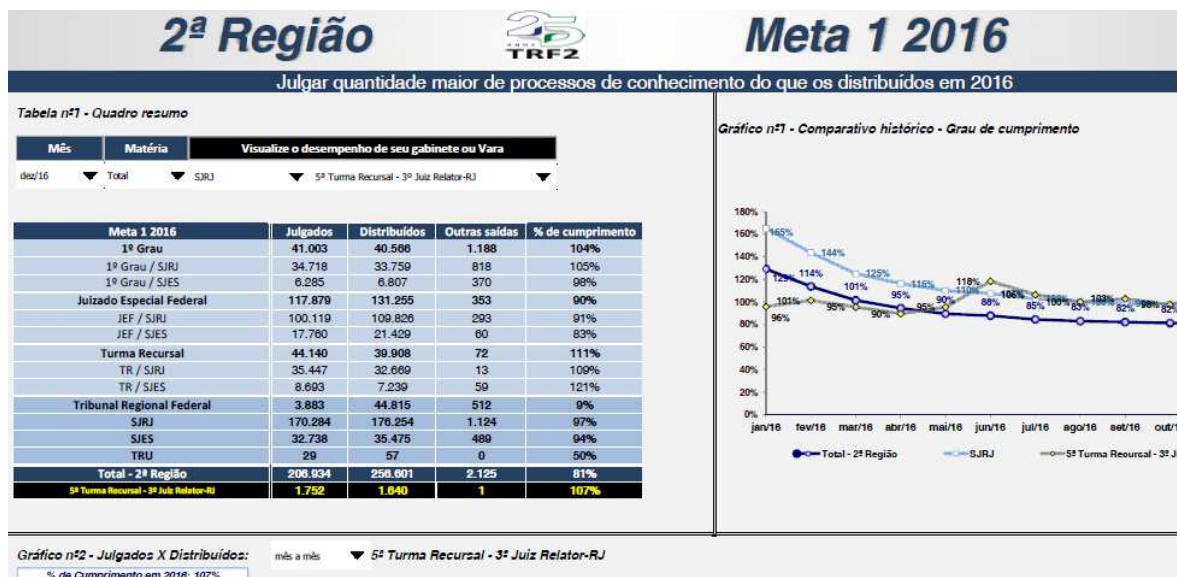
2ª Região

25 ANOS TRF2

Meta 1 2016

Julgar quantidade maior de processos de conhecimento do que os distribuídos em 2016

Tabela nº1 - Quadro resumo

| Mês | Matéria | Visualize o desempenho de seu gabinete ou Vara |
|---|---|---|
| dez/16 | Total | SJRJ 5ª Turma Recursal - 3º Juiz Relator-RJ |

| Meta 1 2016 | Julgados | Distribuídos | Outras saídas | % de cumprimento |
|---|---|---|---|---|
| 1º Grau | 41.003 | 40.566 | 1.188 | 104% |
| 1º Grau / SJRJ | 34.718 | 33.759 | 818 | 105% |
| 1º Grau / SJES | 6.285 | 6.807 | 370 | 98% |
| Juizado Especial Federal | 117.879 | 131.255 | 353 | 90% |
| JEF / SJRJ | 100.119 | 109.826 | 293 | 91% |
| JEF / SJES | 17.760 | 21.429 | 60 | 83% |
| Turma Recursal | 44.140 | 39.908 | 72 | 111% |
| TR / SJRJ | 35.447 | 32.669 | 13 | 109% |
| TR / SJES | 8.693 | 7.239 | 59 | 121% |
| Tribunal Regional Federal | 3.883 | 44.815 | 512 | 9% |
| SJRJ | 170.284 | 176.254 | 1.124 | 97% |
| SJES | 32.738 | 35.475 | 489 | 94% |
| TRU | 29 | 57 | 0 | 50% |
| Total - 2ª Região | 206.934 | 256.601 | 2.125 | 81% |
| 5ª Turma Recursal - 3º Juiz Relator-RJ | 1.752 | 1.640 | 1 | 107% |

Gráfico nº1 - Comparativo histórico - Grau de cumprimento

180% 160% 140% 120% 100% 80% 60% 40% 20% 0%

165% 144% 125% 116% 110% 118% 106% 100% 103% 98% 82% 129% 114% 101% 95% 90% 95% 88% 85% 83% 101% 95% 90% 96% 82%

jan/16 fev/16 mar/16 abr/16 mai/16 jun/16 jul/16 ago/16 set/16 out/1

Total - 2ª Região SJRJ 5ª Turma Recursal - 3º J

Gráfico nº2 - Julgados X Distribuídos: mês a mês 5ª Turma Recursal - 3º Juiz Relator-RJ

% de Cumprimento em 2016: 107%